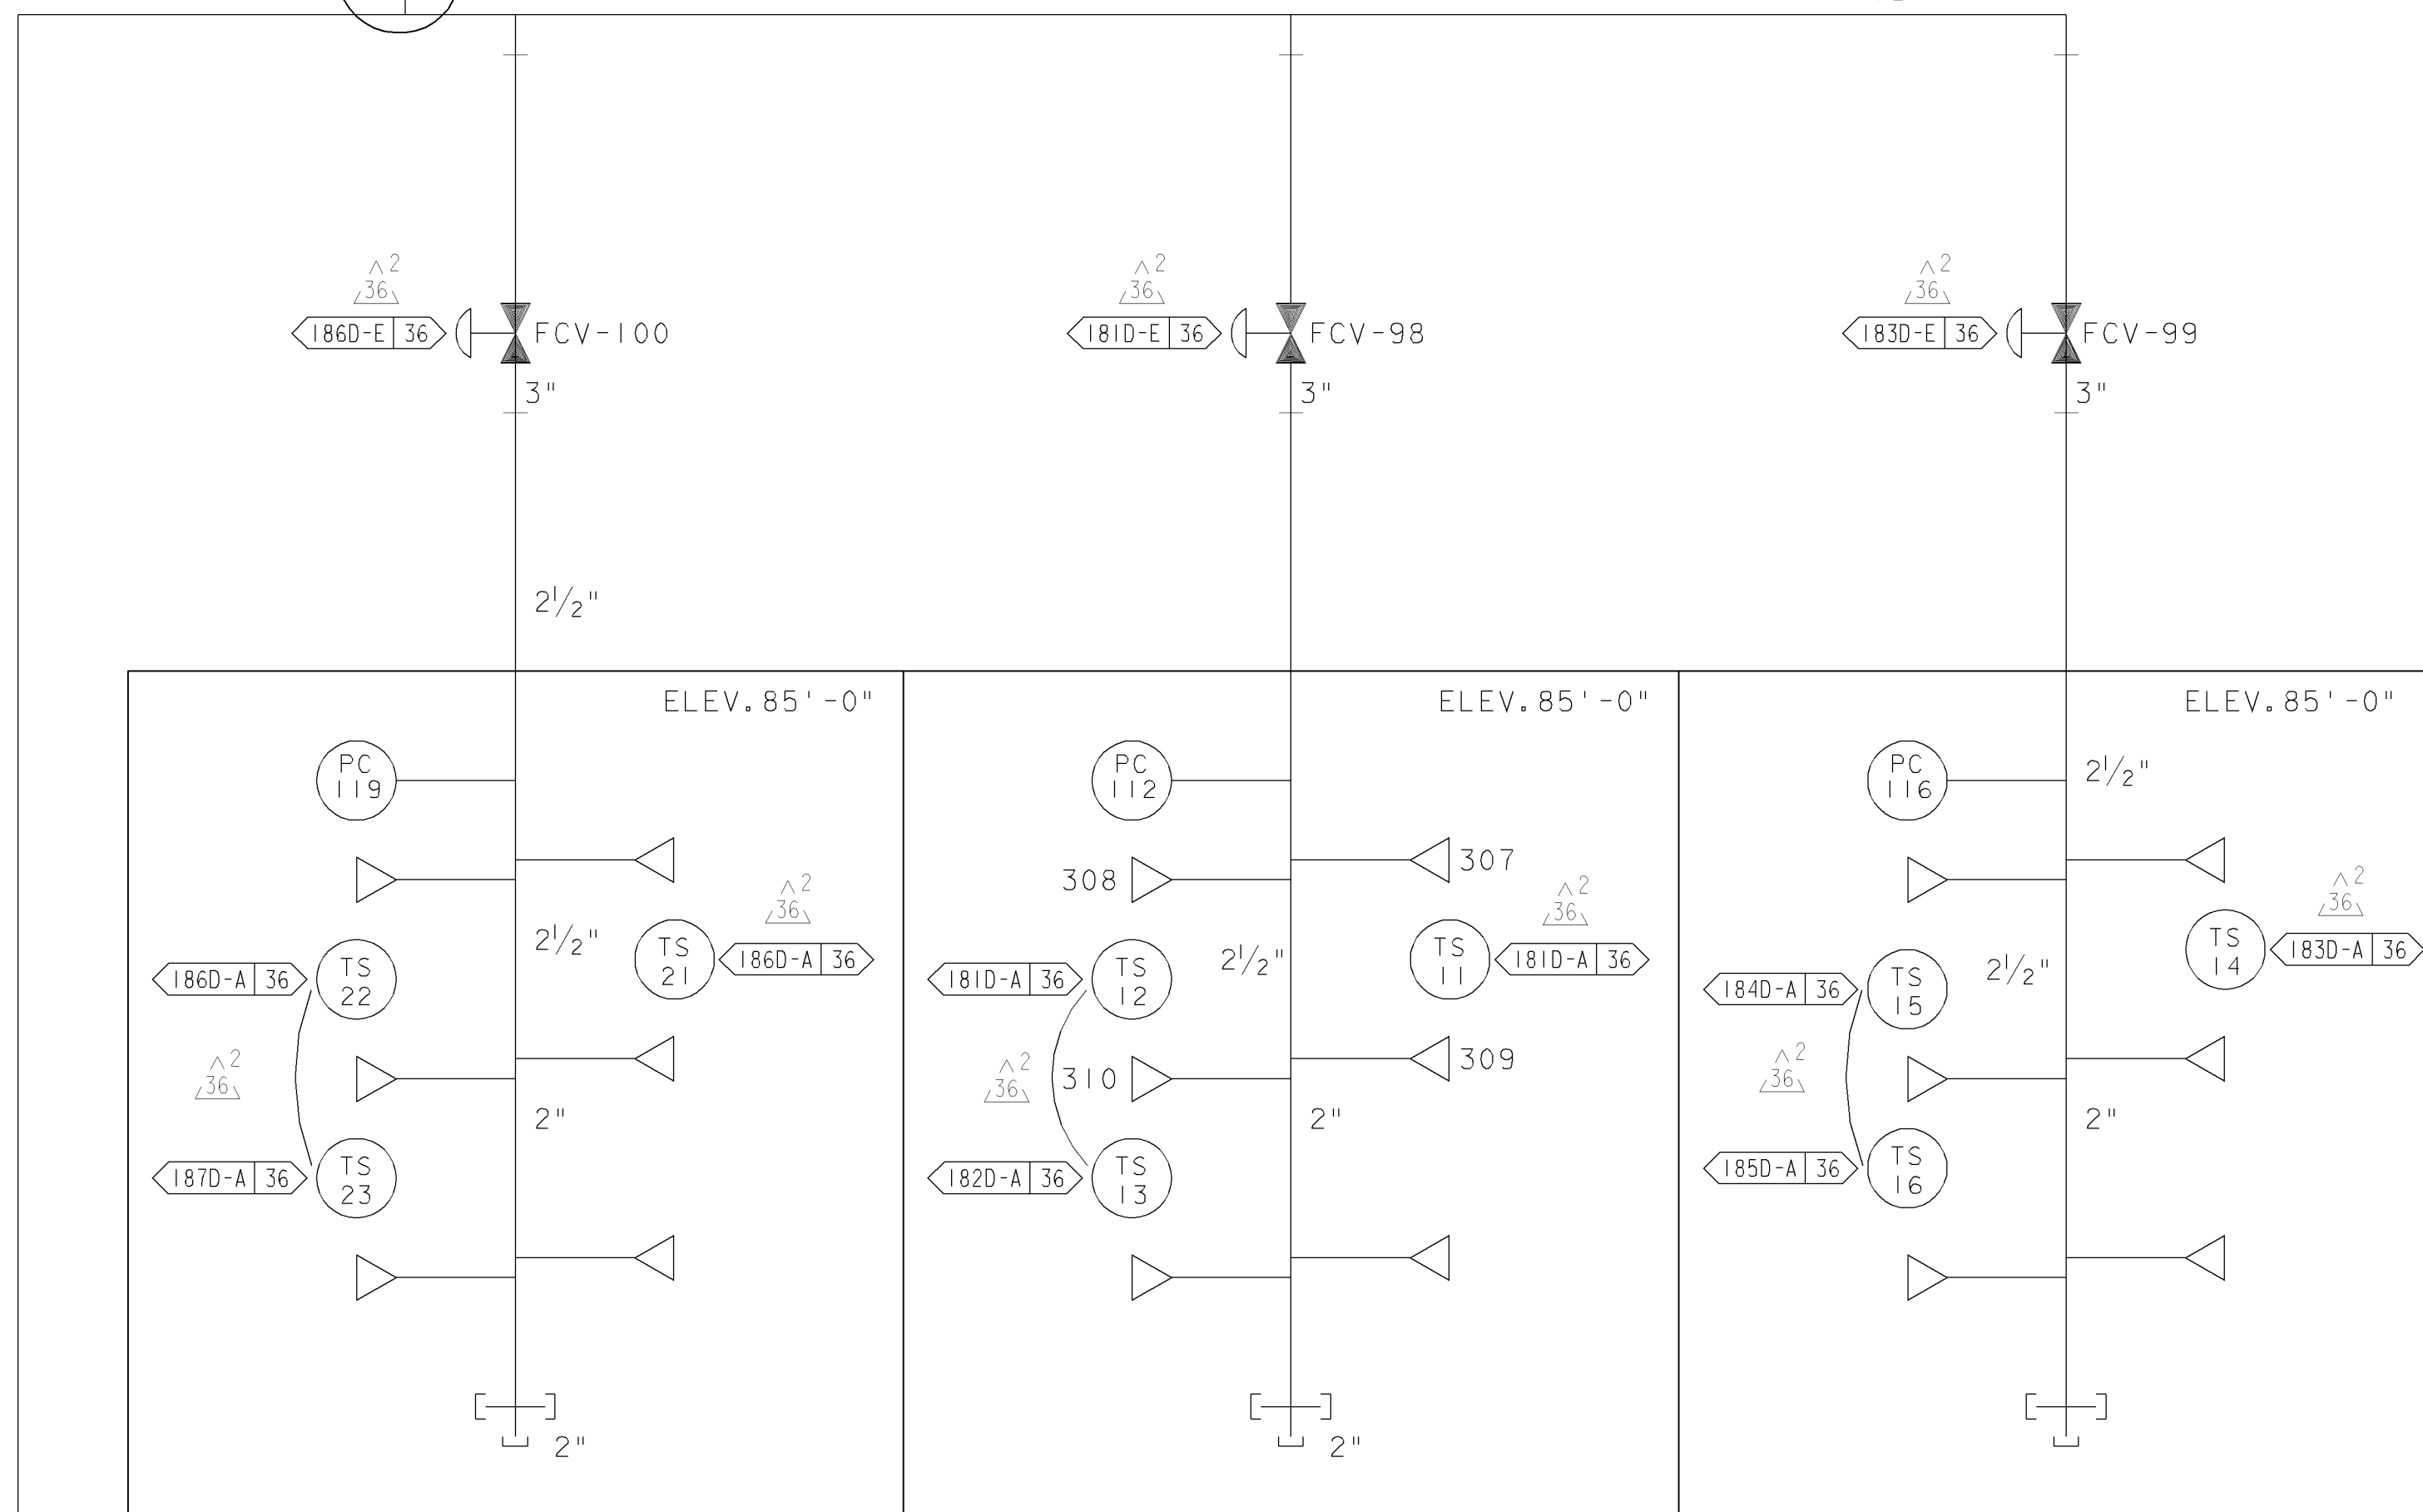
2
36
186D-E | 36
FCV-100
3"

2
36
181D-E | 36
FCV-98
3"

2
36
183D-E | 36
FCV-99
3"

$2\frac{1}{2}$"

ELEV.85'-0"
PC 119
$2\frac{1}{2}$"
2
36
TS 21
186D-A | 36
186D-A | 36
TS 22
2
36
2"
187D-A | 36
TS 23
2"

ELEV.85'-0"
PC 112
307
308
2
36
TS 11
181D-A | 36
181D-A | 36
TS 12
$2\frac{1}{2}$"
2
36
310
309
2"
182D-A | 36
TS 13
2"

ELEV.85'-0"
PC 116
$2\frac{1}{2}$"
2
36
TS 14
183D-A | 36
184D-A | 36
TS 15
$2\frac{1}{2}$"
2
36
2"
185D-A | 36
TS 16